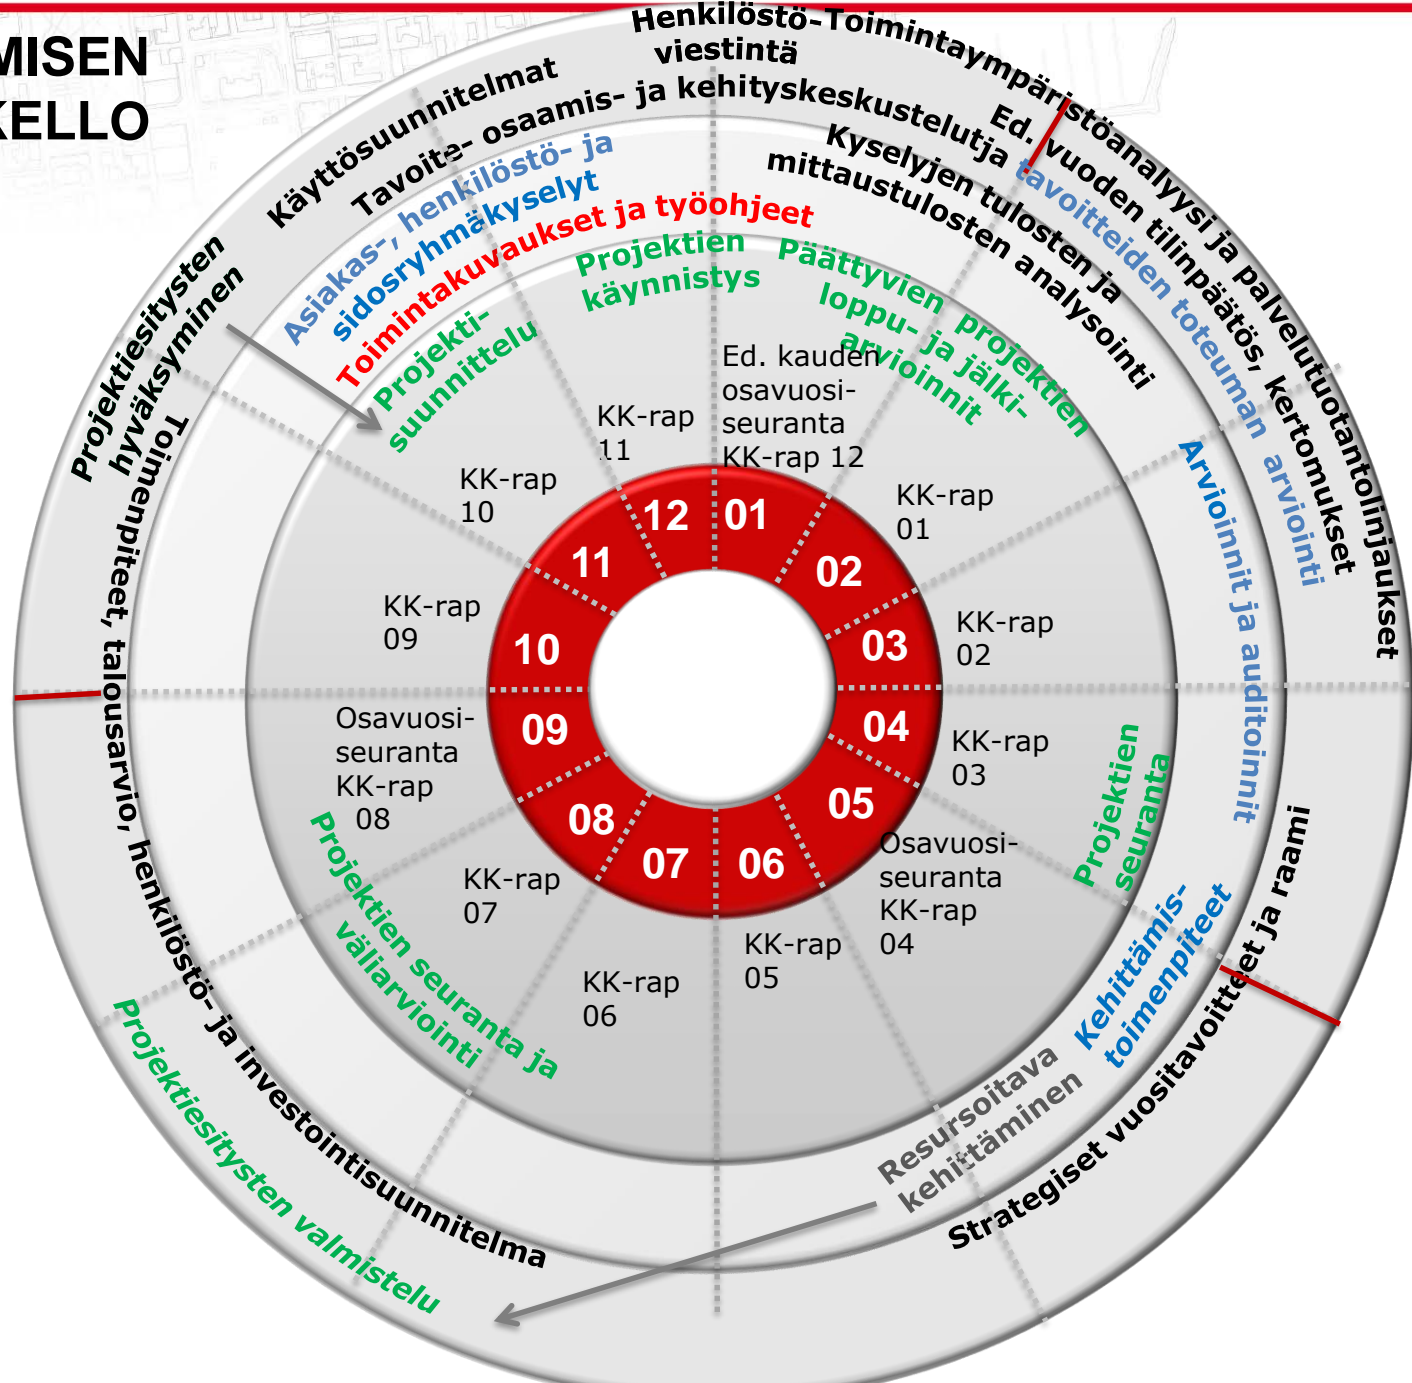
MISEN
KELLO

Henkilöstö-viestintä

Toimintaympäristöanalyysi ja palvelutuotantolinjaukset

Käyttösuunnitelmat

Tavoite- osaamis- ja kehityskeskustelut

Ed. vuoden tilinpäätös, kertomukset ja tavoitteiden toteuman arviointi

Kyselyjen tulosten ja mittaustulosten analysointi

Asiakas-, henkilöstö- ja sidosryhmäkyselyt

Toimintakuvaukset ja työohjeet

Projektien käynnistys

Päättyvien projektien loppu- ja jälki-arvioinnit

Projekti-suunnittelu

Projektiesitysten hyväksyminen

Toimenpiteet, talousarvio, henkilöstö- ja investointisuunnitelma

Arvioinnit ja auditoinnit

Projektien seuranta

Kehittämis-toimenpiteet

Strategiset vuositavoitteet ja raami

Resursoitava kehittäminen

Projektiesitysten valmistelu

Projektien seuranta ja väliarviointi

Ed. kauden osavuosi-seuranta KK-rap 12

KK-rap 11

KK-rap 10

KK-rap 09

Osavuosi-seuranta KK-rap 08

KK-rap 07

KK-rap 06

KK-rap 05

Osavuosi-seuranta KK-rap 04

KK-rap 03

KK-rap 02

KK-rap 01

12 01 02 03 04 05 06 07 08 09 10 11